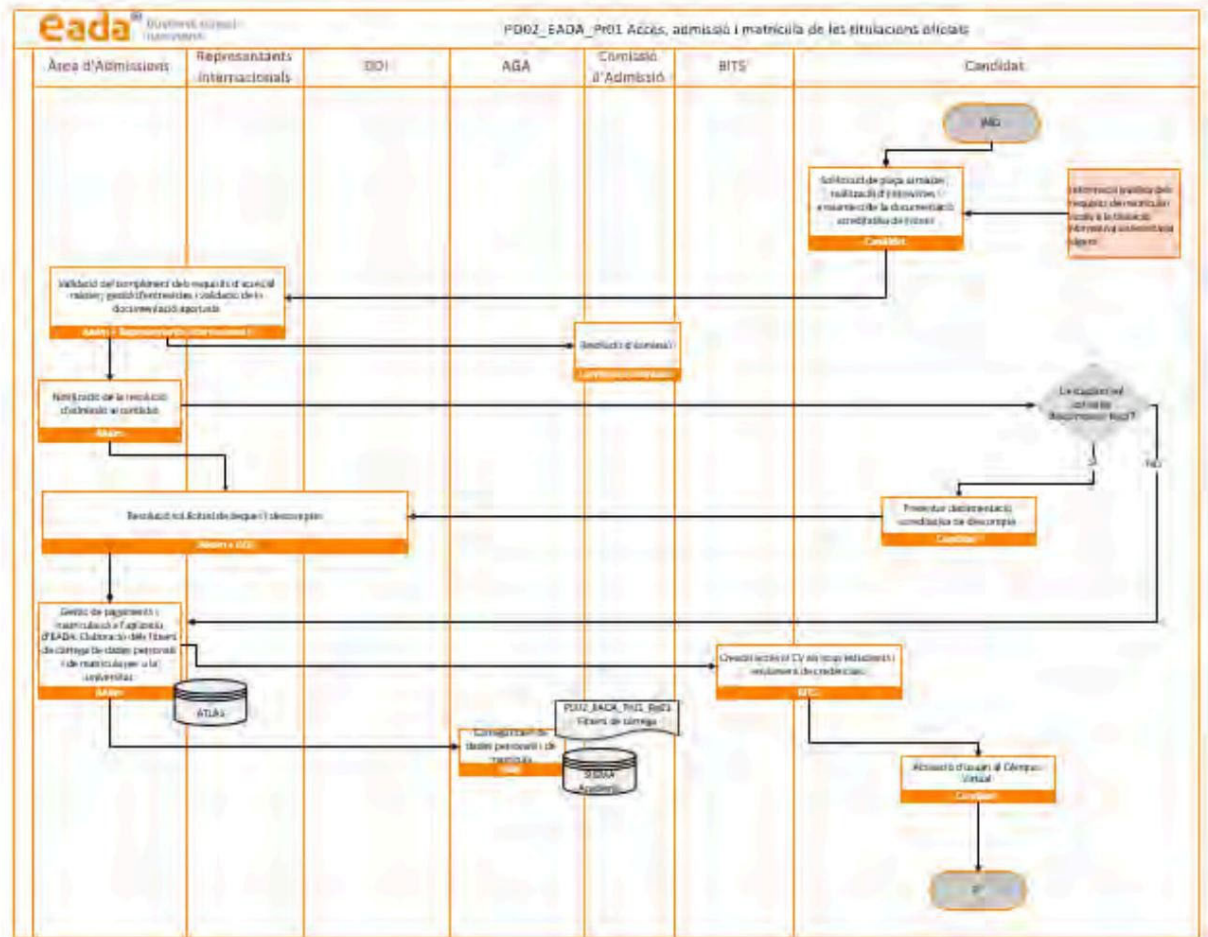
eada Business School

PD02_EADA_Pr01 Accés, admissió i matrícula de les titulacions oficials

| Àrea d'Admissions | Representants Internacionals | DOI | AGA | Comissió d'Admissió | BITS | Candidat |
|---|---|---|---|---|---|---|

INICI

Sol·licitud de plaça, entrevistes, realització d'entrevistes i presentació de la documentació acreditativa de l'accés

Candidat

Informació pública dels requisits de matrícula i de la documentació necessària (pàgina web)

Validació del compliment dels requisits d'accés al màster, gestió d'entrevistes i validació de la documentació aportada

Admissions i Representants Internacionals

Resolució d'admissió

Comissió d'Admissió

Notificació de la resolució d'admissió al candidat

Admissions

La titulació del candidat requereix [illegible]?

SÍ

NO

Resolució sol·licitud de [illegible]

Admissions i DOI

Presentar documentació acreditativa de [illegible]

Candidat

Gestió de pagaments i matriculació a l'aplicatiu d'EADA. Elaboració dels fitxers de càrrega de dades personals i de matrícula per a la universitat

Admissions

ATLAS

Creació accés al CV als nous estudiants i enviament de credencials

BITS

PD02_EADA_Pr01_Reg01 Fitxers de càrrega

Consignació de dades personals i de matrícula

AGA

SIGMA Acadèmic

Accés de l'alumne al Campus Virtual

Candidat

FI